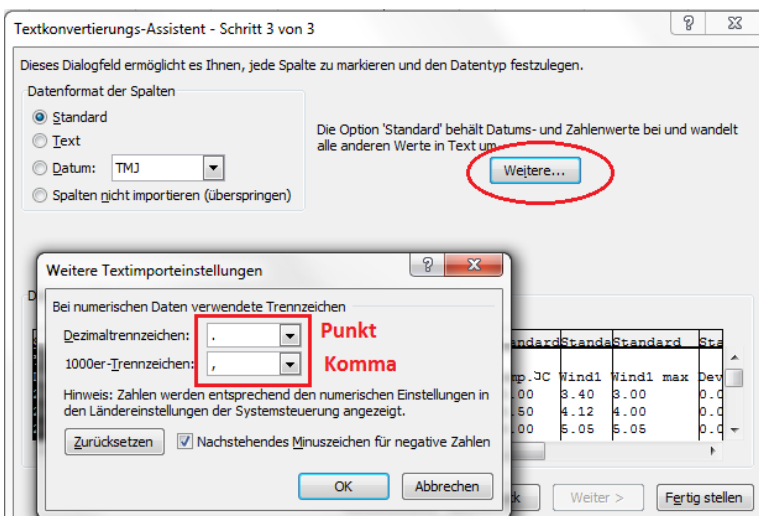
Textkonvertierungs-Assistent - Schritt 3 von 3

?

Dieses Dialogfeld ermöglicht es Ihnen, jede Spalte zu markieren und den Datentyp festzulegen.

Datenformat der Spalten

Standard

Text

Datum: TMJ

Spalten nicht importieren (überspringen)

Die Option 'Standard' behält Datums- und Zahlenwerte bei und wandelt alle anderen Werte in Text um.

Weitere...

Weitere Textimporteinstellungen

?

Bei numerischen Daten verwendete Trennzeichen

Dezimaltrennzeichen: .

1000er-Trennzeichen: ,

Punkt

Komma

Hinweis: Zahlen werden entsprechend den numerischen Einstellungen in den Ländereinstellungen der Systemsteuerung angezeigt.

Zurücksetzen

Nachstehendes Minuszeichen für negative Zahlen

OK

Abbrechen

andardStandaStandard Sta
mp.JC Wind1 Wind1 max Dev
.00 3.40 3.00 0.0
.50 4.12 4.00 0.0
.00 5.05 5.05 0.0

k

Weiter >

Fertig stellen